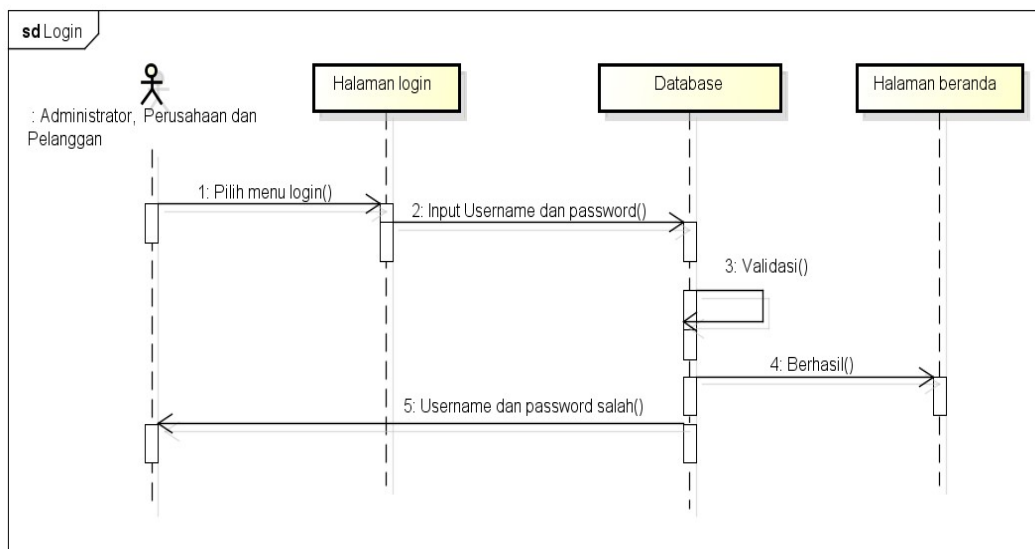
sd Login

: Administrator, Perusahaan dan Pelanggan

Halaman login

Database

Halaman beranda

1: Pilih menu login()

2: Input Username dan password()

3: Validasi()

4: Berhasil()

5: Username dan password salah()